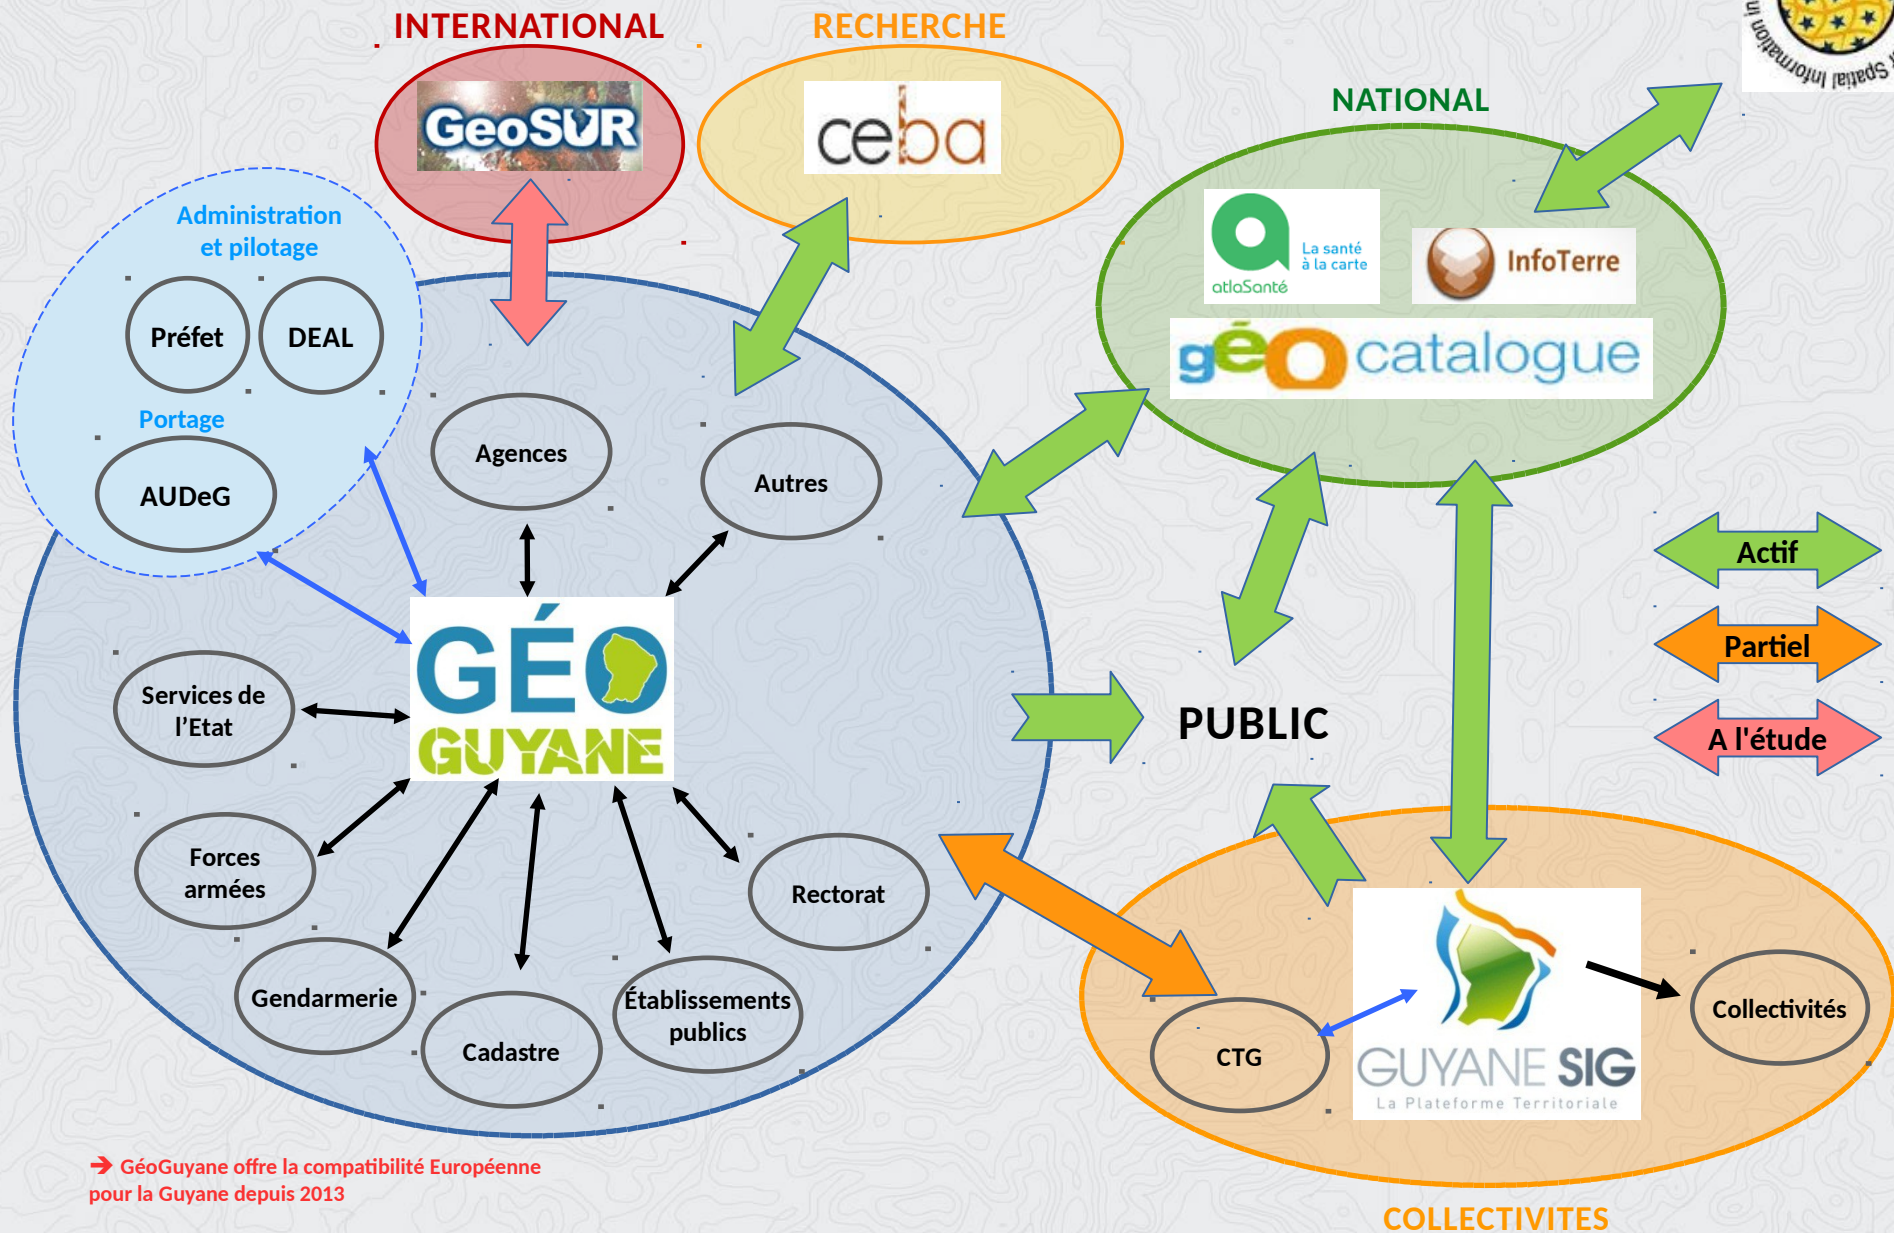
INTERNATIONAL

GeoSUR

RECHERCHE

ceba

NATIONAL

Spatial Information in

La santé à la carte

atlaSanté

InfoTerre

géo catalogue

Administration et pilotage

Préfet

DEAL

Portage

AUDeG

Agences

Autres

GÉO GUYANE

Services de l'Etat

Forces armées

Gendarmerie

Cadastre

Établissements publics

Rectorat

PUBLIC

Actif

Partiel

A l'étude

CTG

GUYANE SIG
La Plateforme Territoriale

Collectivités

COLLECTIVITES

➔ GéoGuyane offre la compatibilité Européenne pour la Guyane depuis 2013